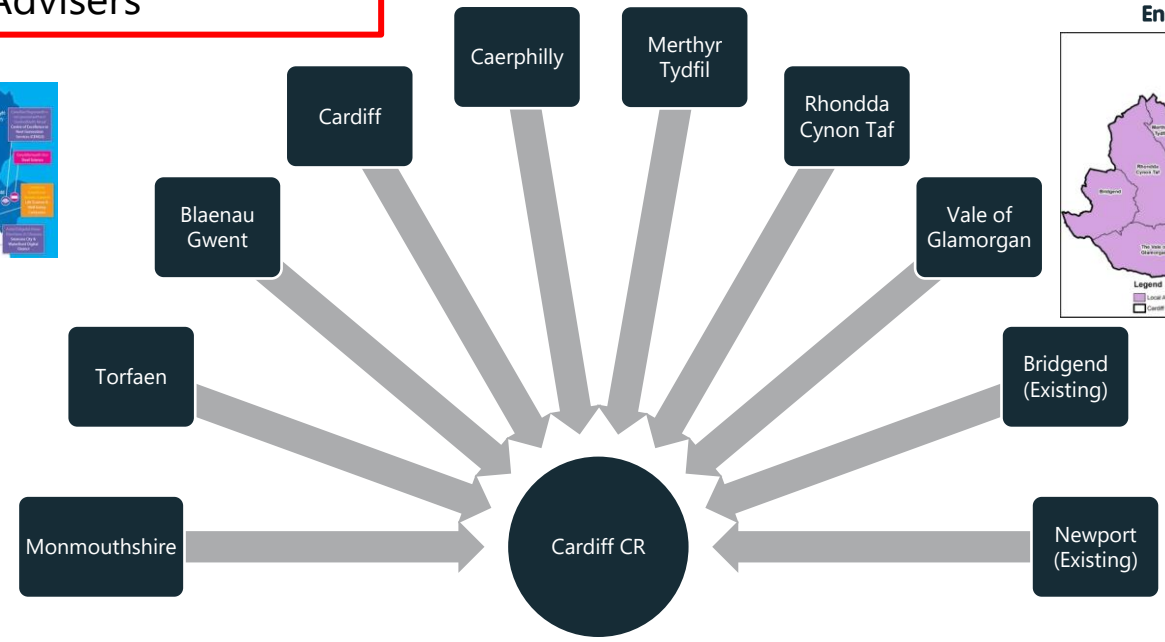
Advisers

En

Caerphilly

Merthyr Tydfil

Cardiff

Rhondda Cynon Taf

Blaenau Gwent

Vale of Glamorgan

Torfaen

Bridgend (Existing)

Monmouthshire

Cardiff CR

Newport (Existing)

Merthyr Tydfil
Rhondda Cynon Taf
Bridgend
The Vale of Glamorgan
Legend
Local A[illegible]
Cardiff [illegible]